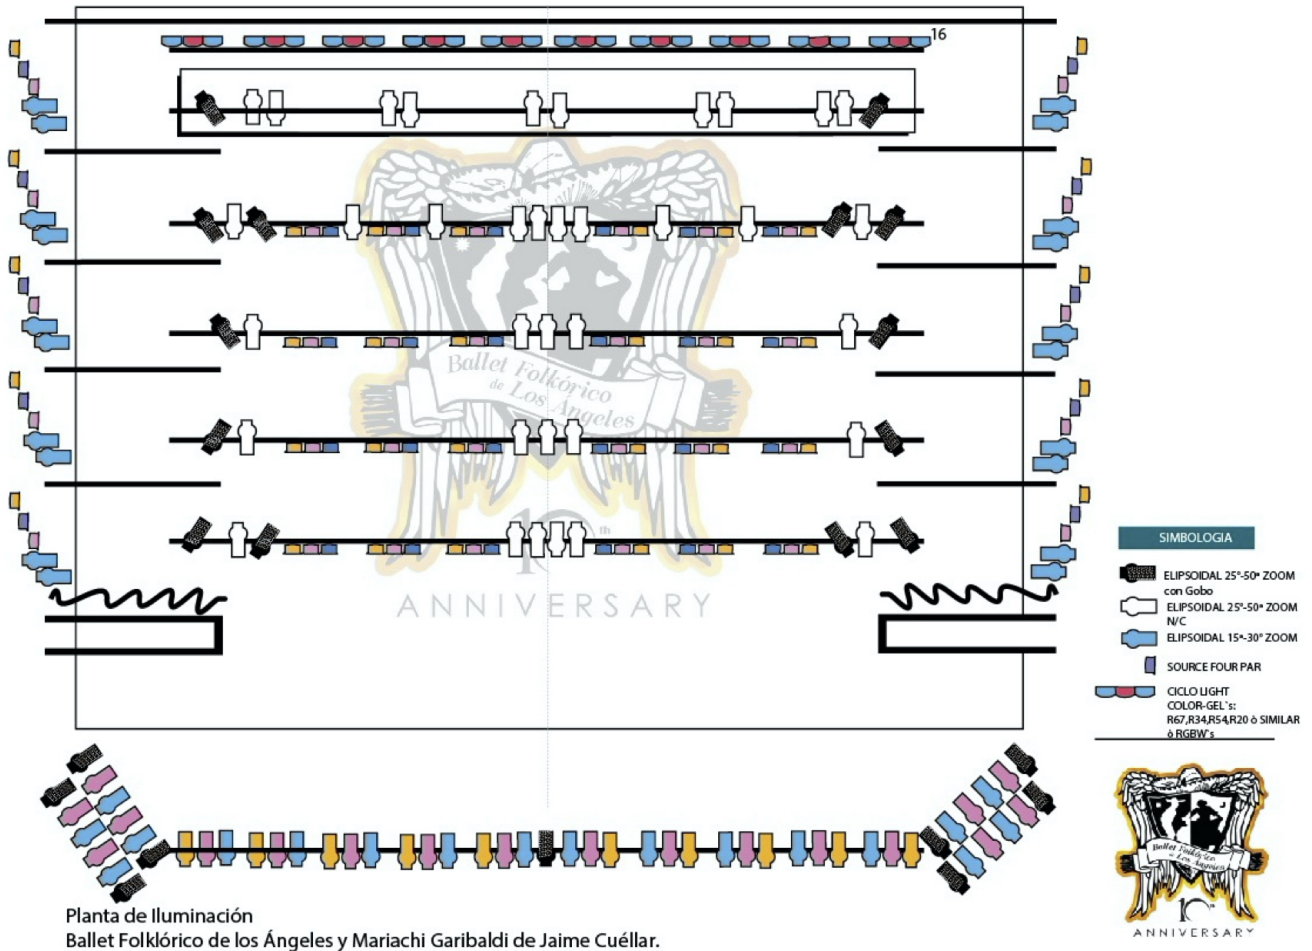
16

Ballet Folklórico de Los Ángeles

10th

ANNIVERSARY

SIMBOLOGIA

ELIPSOIDAL 25°-50° ZOOM con Gobo

ELIPSOIDAL 25°-50° ZOOM N/C

ELIPSOIDAL 15°-30° ZOOM

SOURCE FOUR PAR

CICLO LIGHT COLOR-GEL`s: R67,R34,R54,R20 ò SIMILAR ò RGBW's

Ballet Folklórico de Los Ángeles

10th

ANNIVERSARY

Planta de Iluminación
Ballet Folklórico de los Ángeles y Mariachi Garibaldi de Jaime Cuéllar.